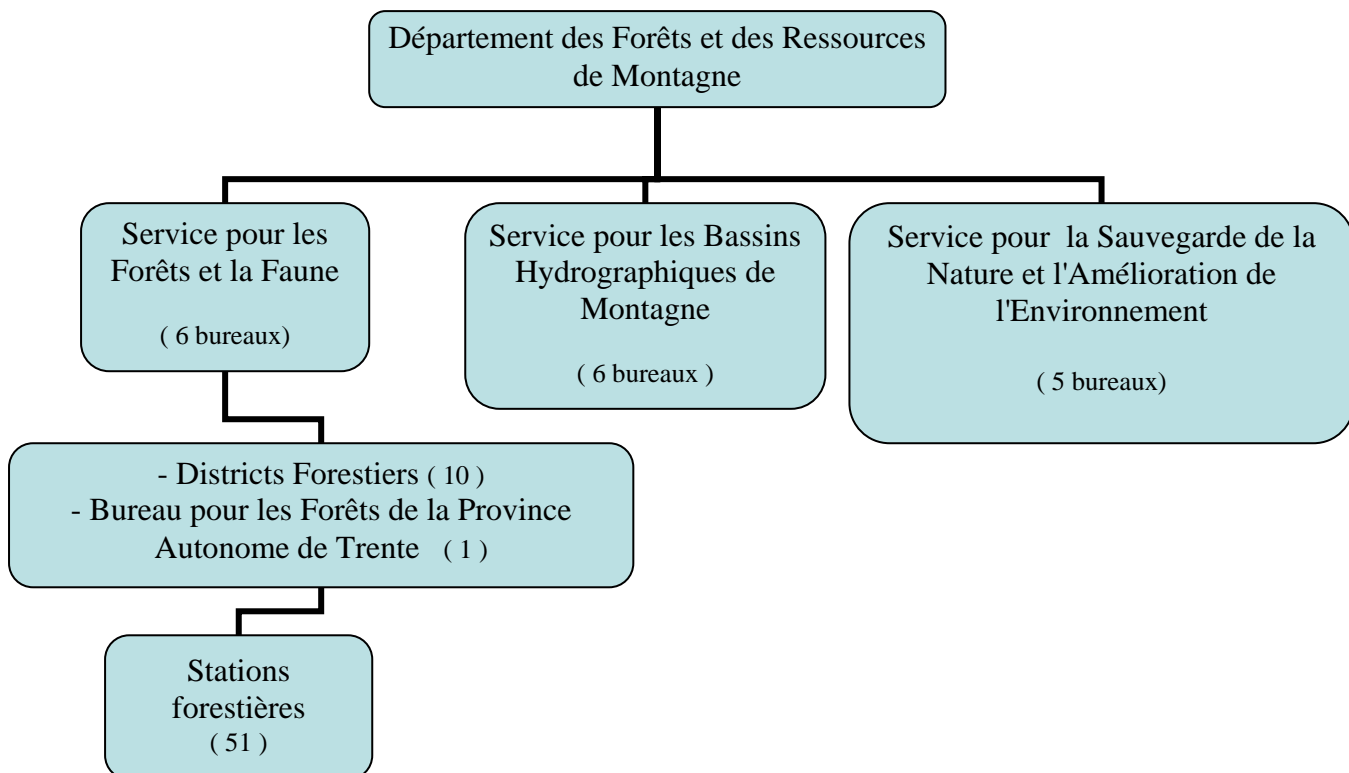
Département des Forêts et des Ressources de Montagne

Service pour les Forêts et la Faune

( 6 bureaux)

Service pour les Bassins Hydrographiques de Montagne

( 6 bureaux )

Service pour la Sauvegarde de la Nature et l'Amélioration de l'Environnement

( 5 bureaux)

- Districts Forestiers ( 10 )
- Bureau pour les Forêts de la Province Autonome de Trente ( 1 )

Stations forestières
( 51 )